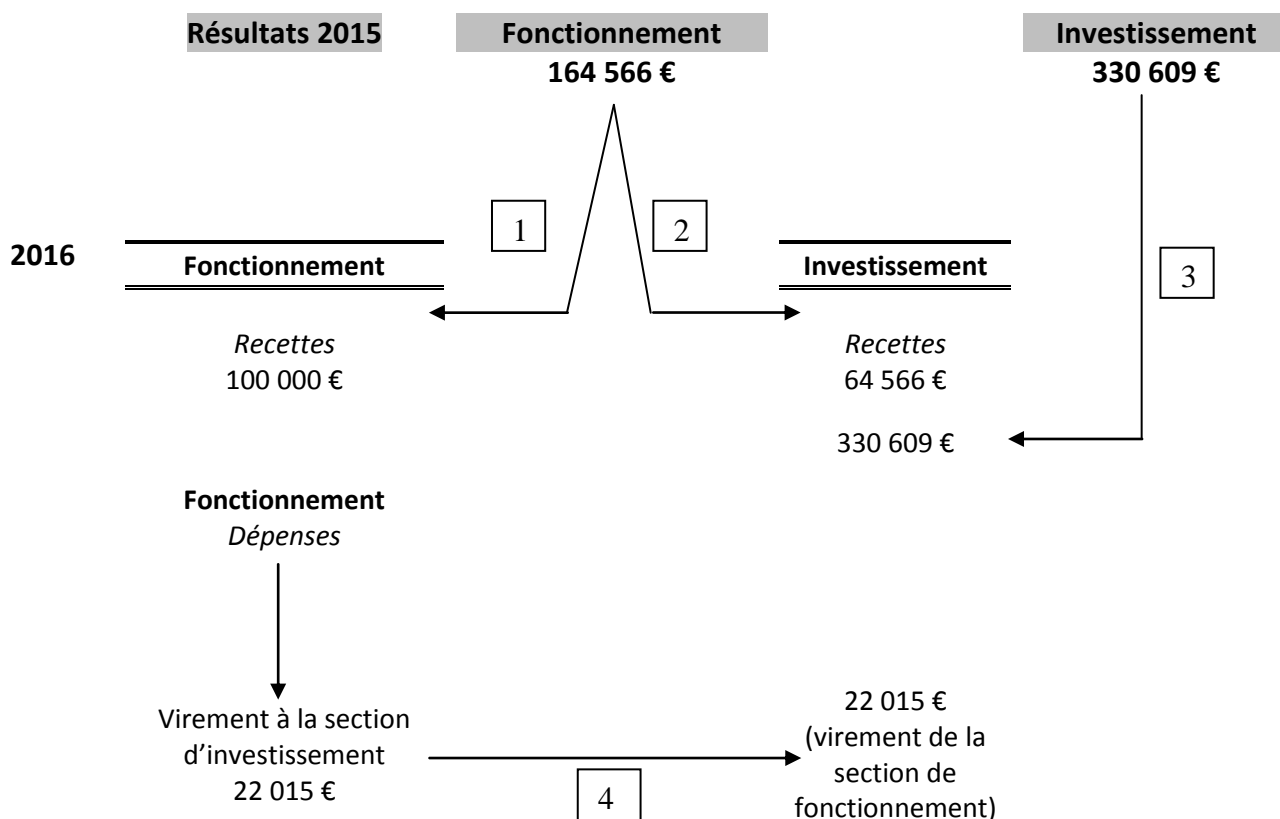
Résultats 2015

Fonctionnement
164 566 €

Investissement
330 609 €

1

2

2016

Fonctionnement

Investissement

3

Recettes
100 000 €

Recettes
64 566 €

330 609 €

Fonctionnement
Dépenses

Virement à la section d'investissement
22 015 €

4

22 015 €
(virement de la section de fonctionnement)